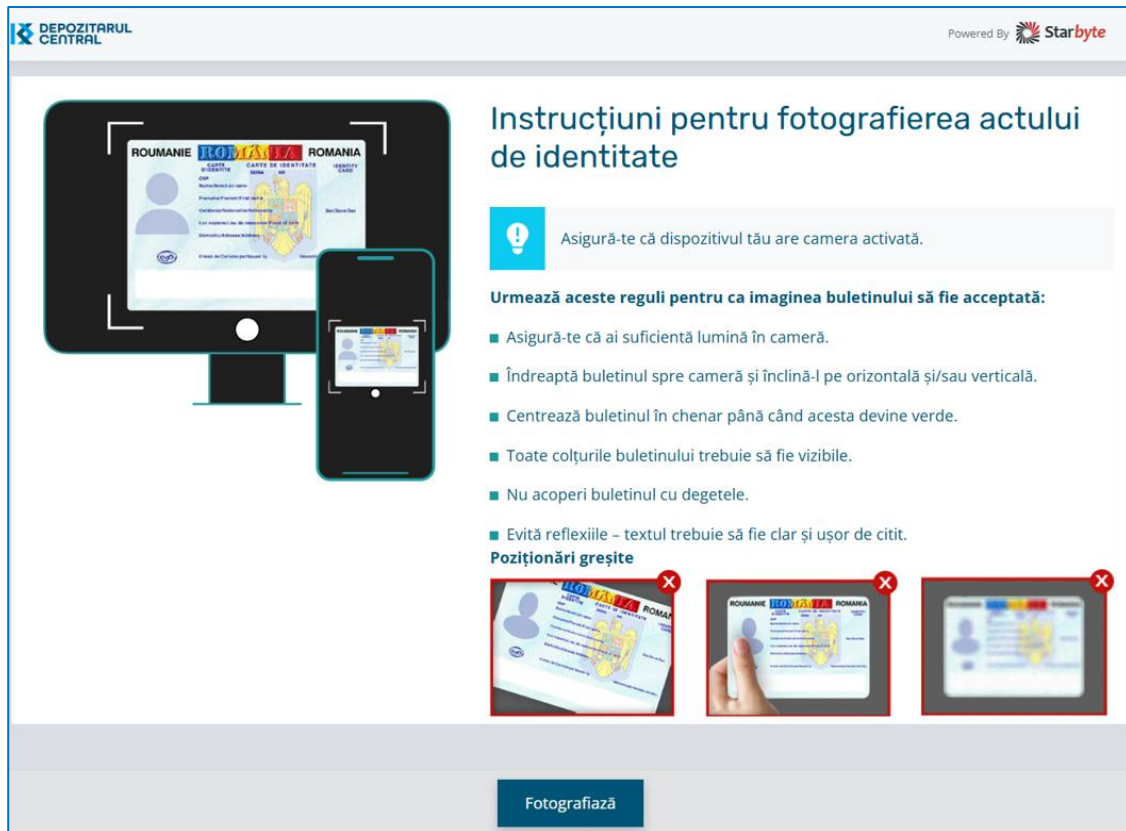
DEPOZITARUL CENTRAL

Powered By Starbyte

ROUMANIE ROMÂNIA ROMANIA
CARTE D'IDENTITE CARTE DE IDENTITATE IDENTITY CARD
SERIA NR

Instrucțiuni pentru fotografierea actului de identitate

Asigură-te că dispozitivul tău are camera activată.

Urmează aceste reguli pentru ca imaginea buletinului să fie acceptată:

Asigură-te că ai suficientă lumină în cameră.

Îndreaptă buletinul spre cameră și înclină-l pe orizontală și/sau verticală.

Centrează buletinul în chenar până când acesta devine verde.

Toate colțurile buletinului trebuie să fie vizibile.

Nu acoperi buletinul cu degetele.

Evită reflexiile – textul trebuie să fie clar și ușor de citit.

Poziționări greșite

ROMÂNIA ROMAN

ROUMANIE ROMÂNIA ROMANIA

Fotografiază